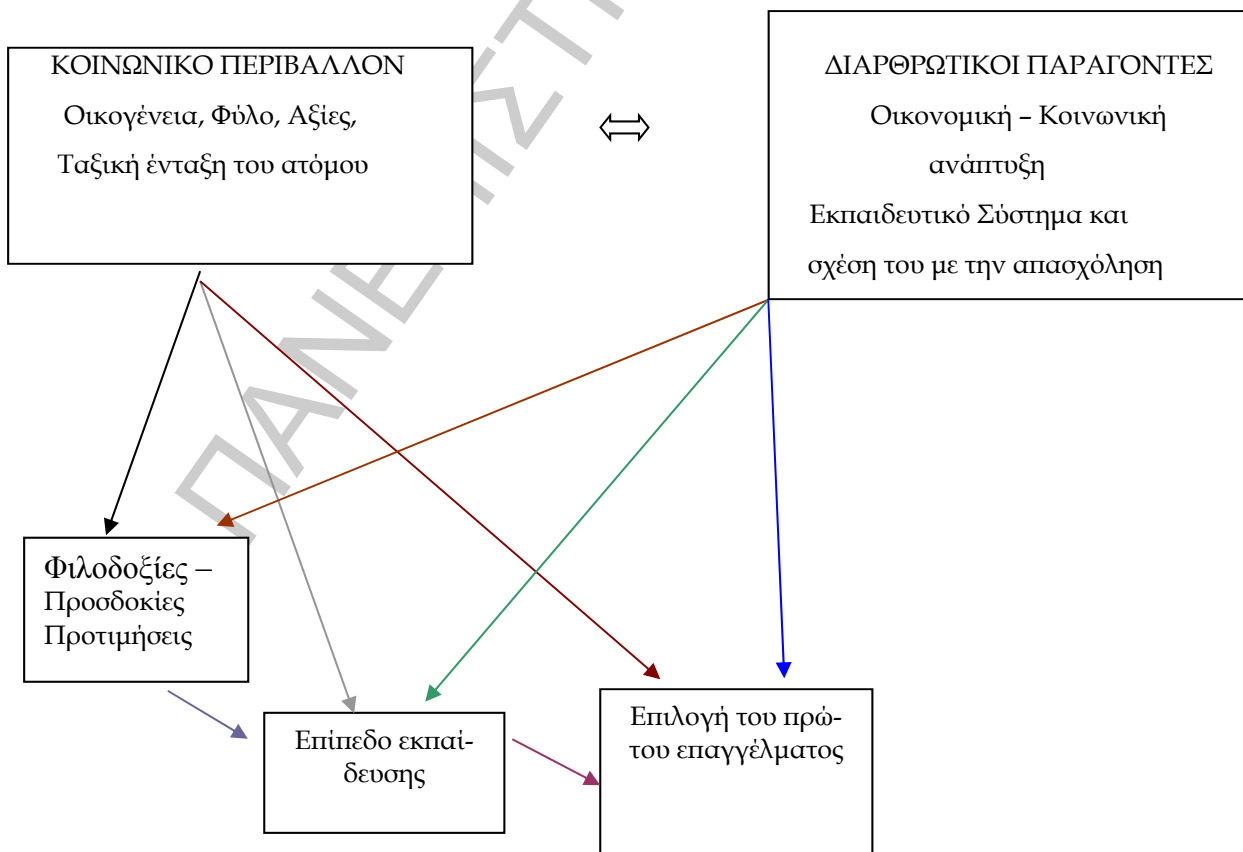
ΚΟΙΝΩΝΙΚΟ ΠΕΡΙΒΑΛΛΟΝ
Οικογένεια, Φύλο, Αξίες, Ταξική ένταξη του ατόμου

$\Leftrightarrow$

ΔΙΑΡΘΡΩΤΙΚΟΙ ΠΑΡΑΓΟΝΤΕΣ
Οικονομική – Κοινωνική ανάπτυξη
Εκπαιδευτικό Σύστημα και σχέση του με την απασχόληση

Φιλοδοξίες – Προσδοκίες Προτιμήσεις

Επίπεδο εκπαίδευσης

Επιλογή του πρώτου επαγγέλματος